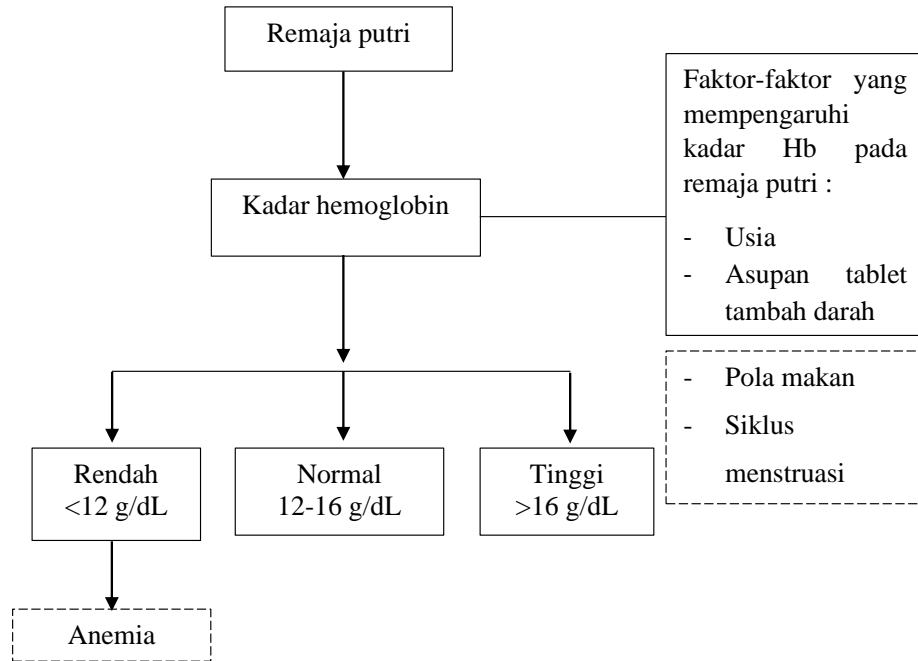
Remaja putri

Kadar hemoglobin

Faktor-faktor yang mempengaruhi kadar Hb pada remaja putri :

- Usia
- Asupan tablet tambah darah

- Pola makan
- Siklus menstruasi

Rendah
<12 g/dL

Normal
12-16 g/dL

Tinggi
>16 g/dL

Anemia